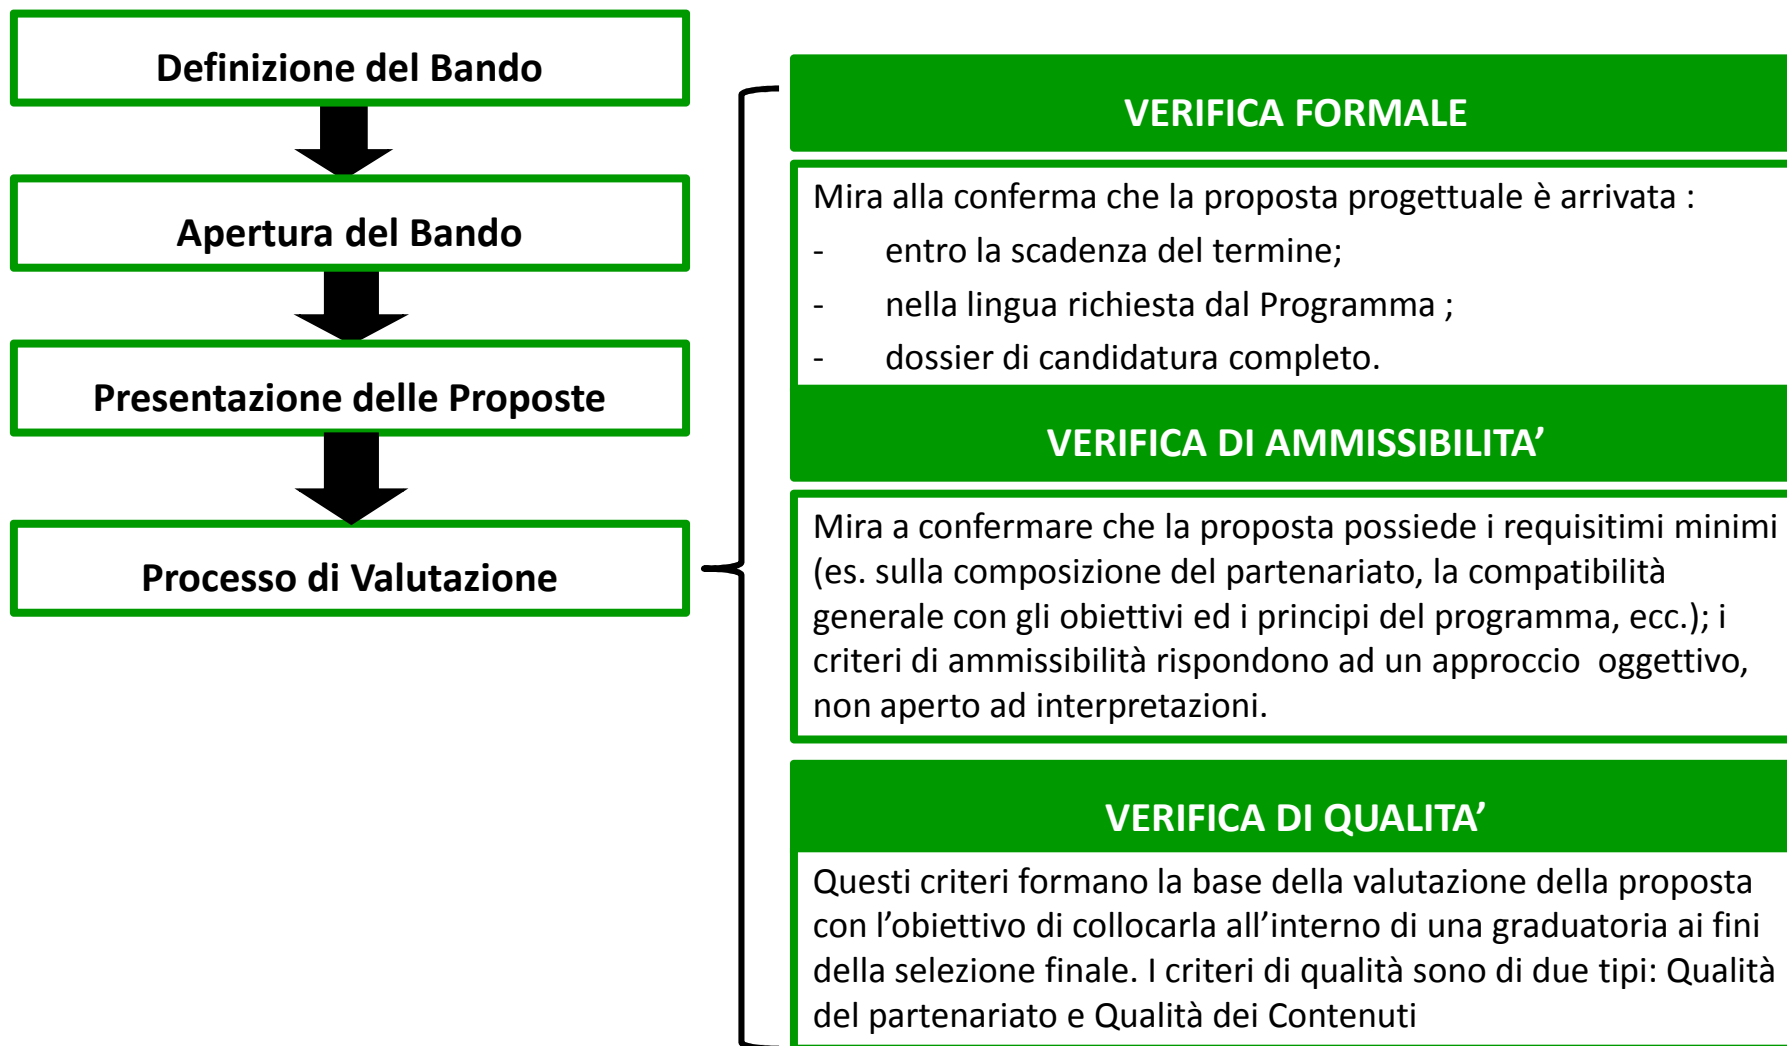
Definizione del Bando

Apertura del Bando

Presentazione delle Proposte

Processo di Valutazione

VERIFICA FORMALE

Mira alla conferma che la proposta progettuale è arrivata :
- entro la scadenza del termine;
- nella lingua richiesta dal Programma ;
- dossier di candidatura completo.

VERIFICA DI AMMISSIBILITA’

Mira a confermare che la proposta possiede i requisitimi minimi (es. sulla composizione del partenariato, la compatibilità generale con gli obiettivi ed i principi del programma, ecc.); i criteri di ammissibilità rispondono ad un approccio oggettivo, non aperto ad interpretazioni.

VERIFICA DI QUALITA’

Questi criteri formano la base della valutazione della proposta con l’obiettivo di collocarla all’interno di una graduatoria ai fini della selezione finale. I criteri di qualità sono di due tipi: Qualità del partenariato e Qualità dei Contenuti